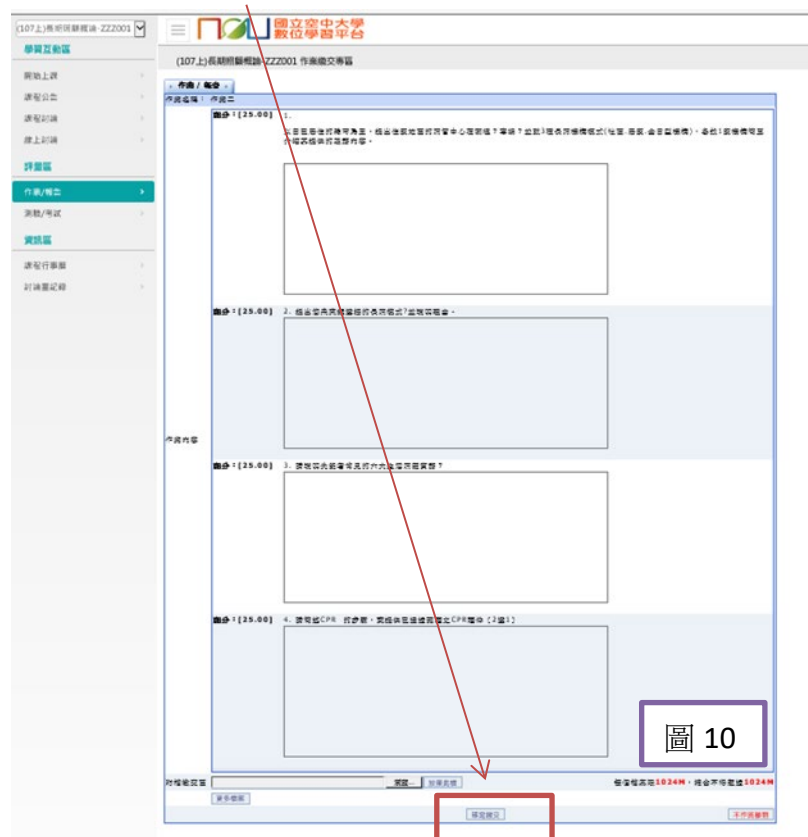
(107上)長期照顧概論-ZZZ001

國立空中大學 數位學習平台

學習互動區

開始上課

課程公告

課程討論

線上討論

評量區

作業/報告

測驗/考試

資訊區

課程行事曆

討論室紀錄

(107上)長期照顧概論-ZZZ001 作業繳交專區

作業 / 報告

作業名稱： 作業二

作業內容

配分：[25.00] 1. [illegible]

配分：[25.00] 2. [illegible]

配分：[25.00] 3. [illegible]

配分：[25.00] 4. 請寫出CPR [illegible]

附檔繳交區 瀏覽... 加案其他

每個檔案限1024M，總合不得超過1024M

更多檔案

確定繳交

不作答離開

圖 10